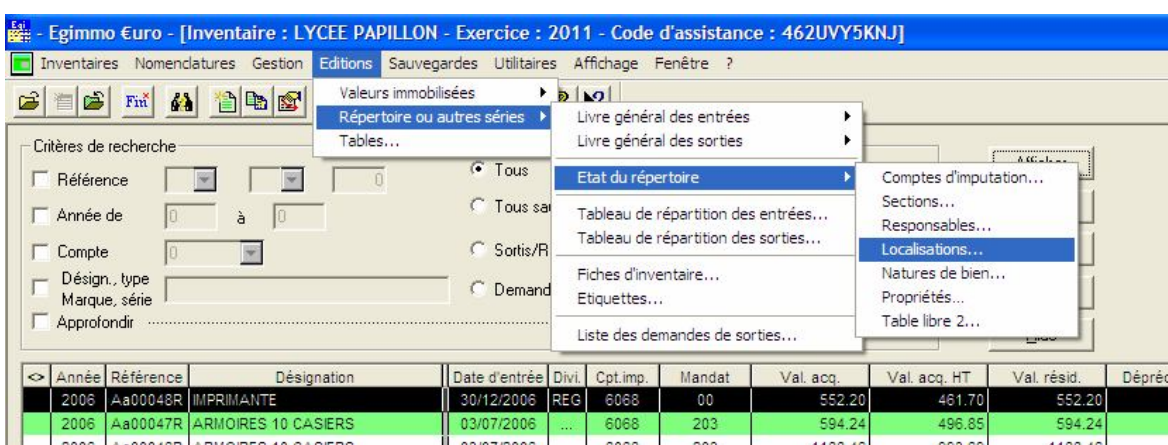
- Egimmo €uro - [Inventaire : LYCEE PAPILLON - Exercice : 2011 - Code d'assistance : 462UVY5KNJ]

Inventaires Nomenclatures Gestion Editions Sauvegardes Utilitaires Affichage Fenêtre ?

Valeurs immobilisées
Répertoire ou autres séries
Tables...

Livre général des entrées
Livre général des sorties
Etat du répertoire
Tableau de répartition des entrées...
Tableau de répartition des sorties...
Fiches d'inventaire...
Etiquettes...
Liste des demandes de sorties...

Comptes d'imputation...
Sections...
Responsables...
Localisations...
Natures de bien...
Propriétés...
Table libre 2...

Critères de recherche
Référence
Année de 0 à 0
Compte 0
Désign., type Marque, série
Approfondir

Tous
Tous sa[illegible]
Sortis/R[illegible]
Demand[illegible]

| <> | Année | Référence | Désignation | Date d'entrée | Divi. | Cpt.imp. | Mandat | Val. acq. | Val. acq. HT | Val. résid. | Dépré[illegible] |
|---|---|---|---|---|---|---|---|---|---|---|---|
| | 2006 | Aa00048R | IMPRIMANTE | 30/12/2006 | REG | 6068 | 00 | 552.20 | 461.70 | 552.20 | |
| | 2006 | Aa00047R | ARMOIRES 10 CASIERS | 03/07/2006 | ... | 6068 | 203 | 594.24 | 496.85 | 594.24 | |